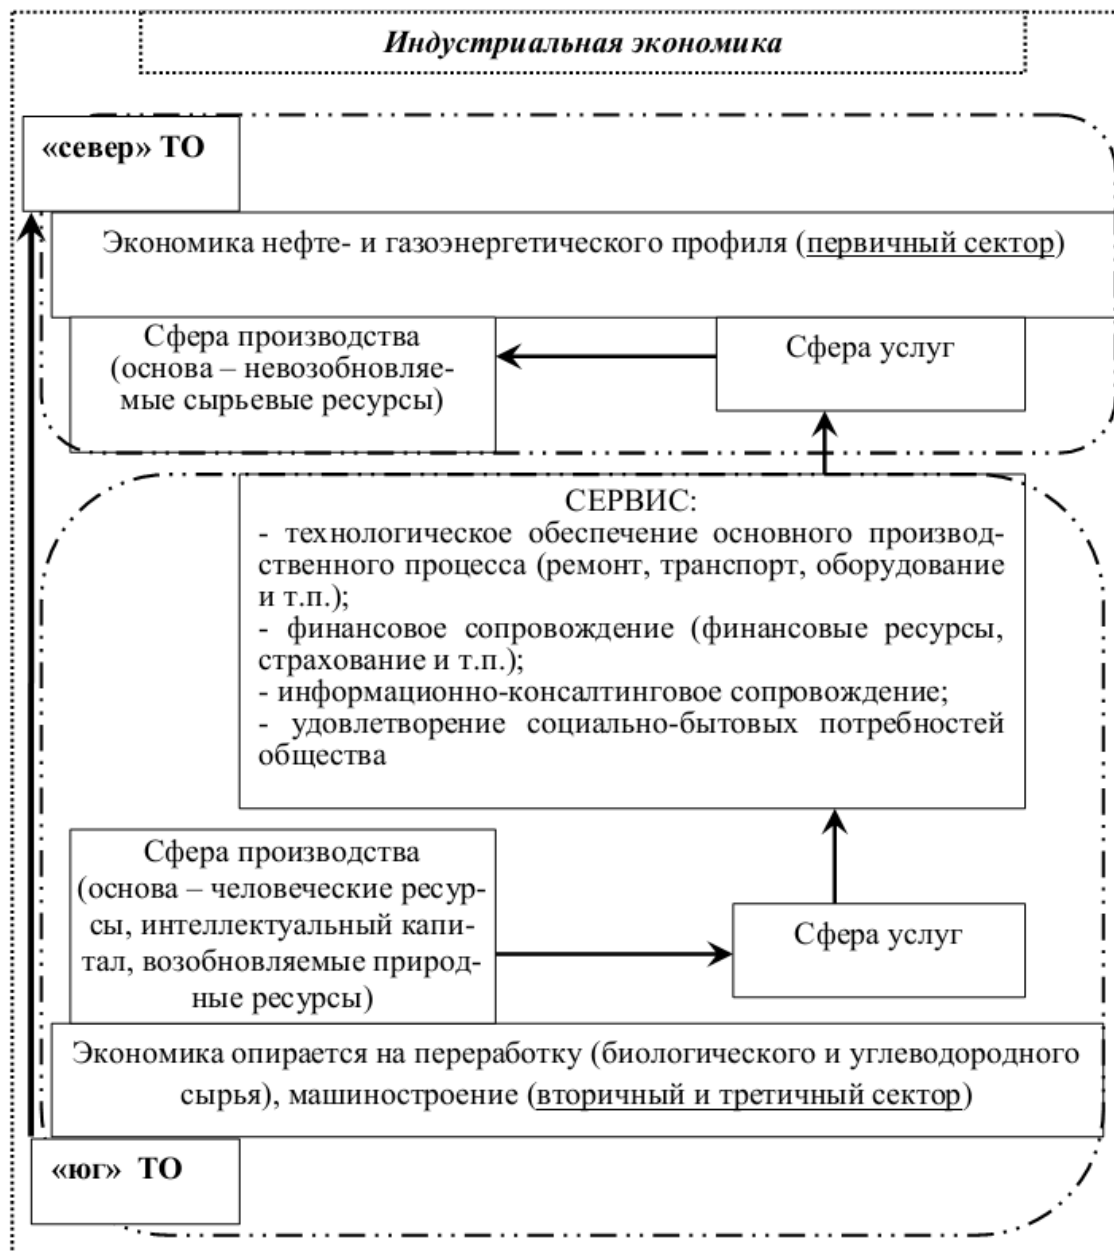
Индустриальная экономика

«север» ТО

Экономика нефте- и газоэнергетического профиля (первичный сектор)

Сфера производства (основа – невозобновляемые сырьевые ресурсы)

Сфера услуг

СЕРВИС:
- технологическое обеспечение основного производственного процесса (ремонт, транспорт, оборудование и т.п.);
- финансовое сопровождение (финансовые ресурсы, страхование и т.п.);
- информационно-консалтинговое сопровождение;
- удовлетворение социально-бытовых потребностей общества

Сфера производства (основа – человеческие ресурсы, интеллектуальный капитал, возобновляемые природные ресурсы)

Сфера услуг

Экономика опирается на переработку (биологического и углеводородного сырья), машиностроение (вторичный и третичный сектор)

«юг» ТО